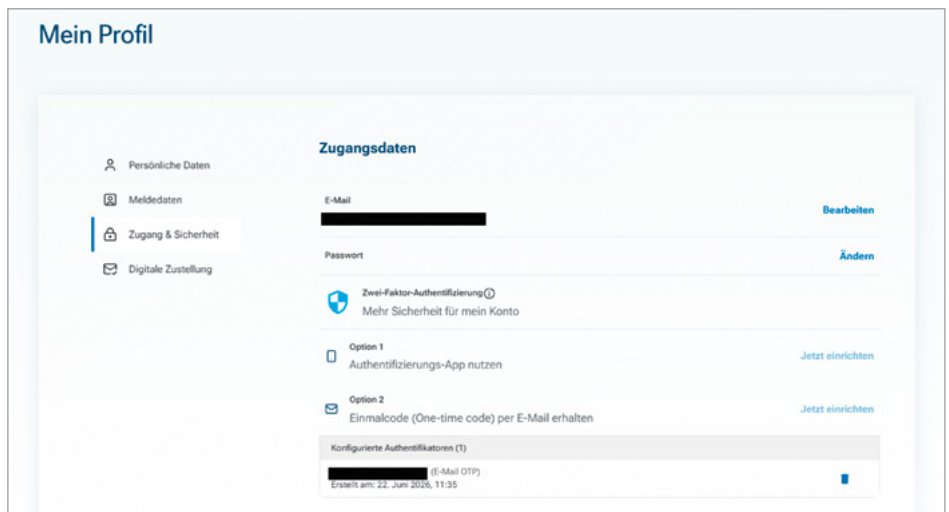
Mein Profil

Persönliche Daten

Meldedaten

Zugang & Sicherheit

Digitale Zustellung

Zugangsdaten

E-Mail

Bearbeiten

Passwort

Ändern

Zwei-Faktor-Authentifizierung

Mehr Sicherheit für mein Konto

Option 1

Authentifizierungs-App nutzen

Jetzt einrichten

Option 2

Einmalcode (One-time code) per E-Mail erhalten

Jetzt einrichten

Konfigurierte Authentifikatoren (1)

(E-Mail OTP)

Erstellt am: 22. Juni 2026, 11:35